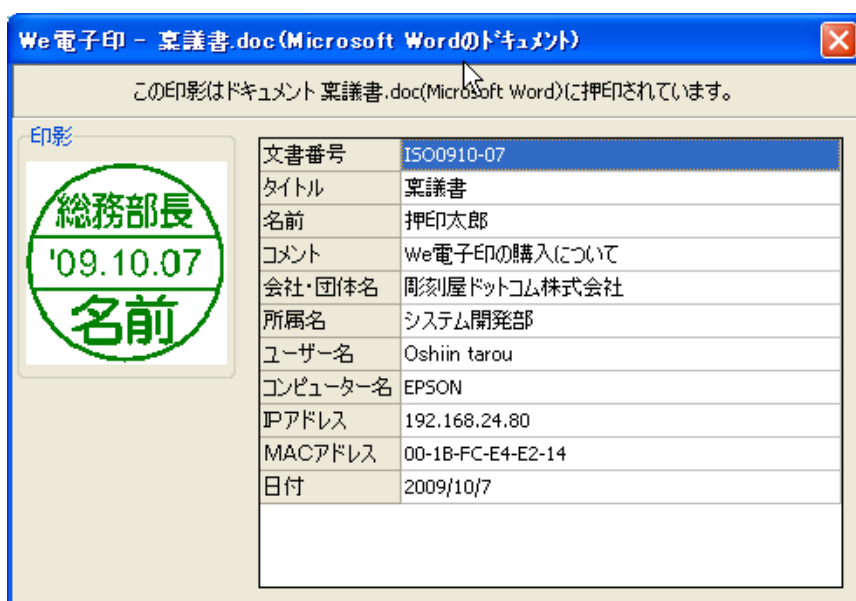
We電子印 - 稟議書.doc(Microsoft Wordのドキュメント)

この印影はドキュメント 稟議書.doc(Microsoft Word)に押印されています。

印影

総務部長
'09.10.07
名前

| 文書番号 | ISO0910-07 |
|---|---|
| タイトル | 稟議書 |
| 名前 | 押印太郎 |
| コメント | We電子印の購入について |
| 会社・団体名 | 彫刻屋ドットコム株式会社 |
| 所属名 | システム開発部 |
| ユーザー名 | Oshiin tarou |
| コンピューター名 | EPSON |
| IPアドレス | 192.168.24.80 |
| MACアドレス | 00-1B-FC-E4-E2-14 |
| 日付 | 2009/10/7 |